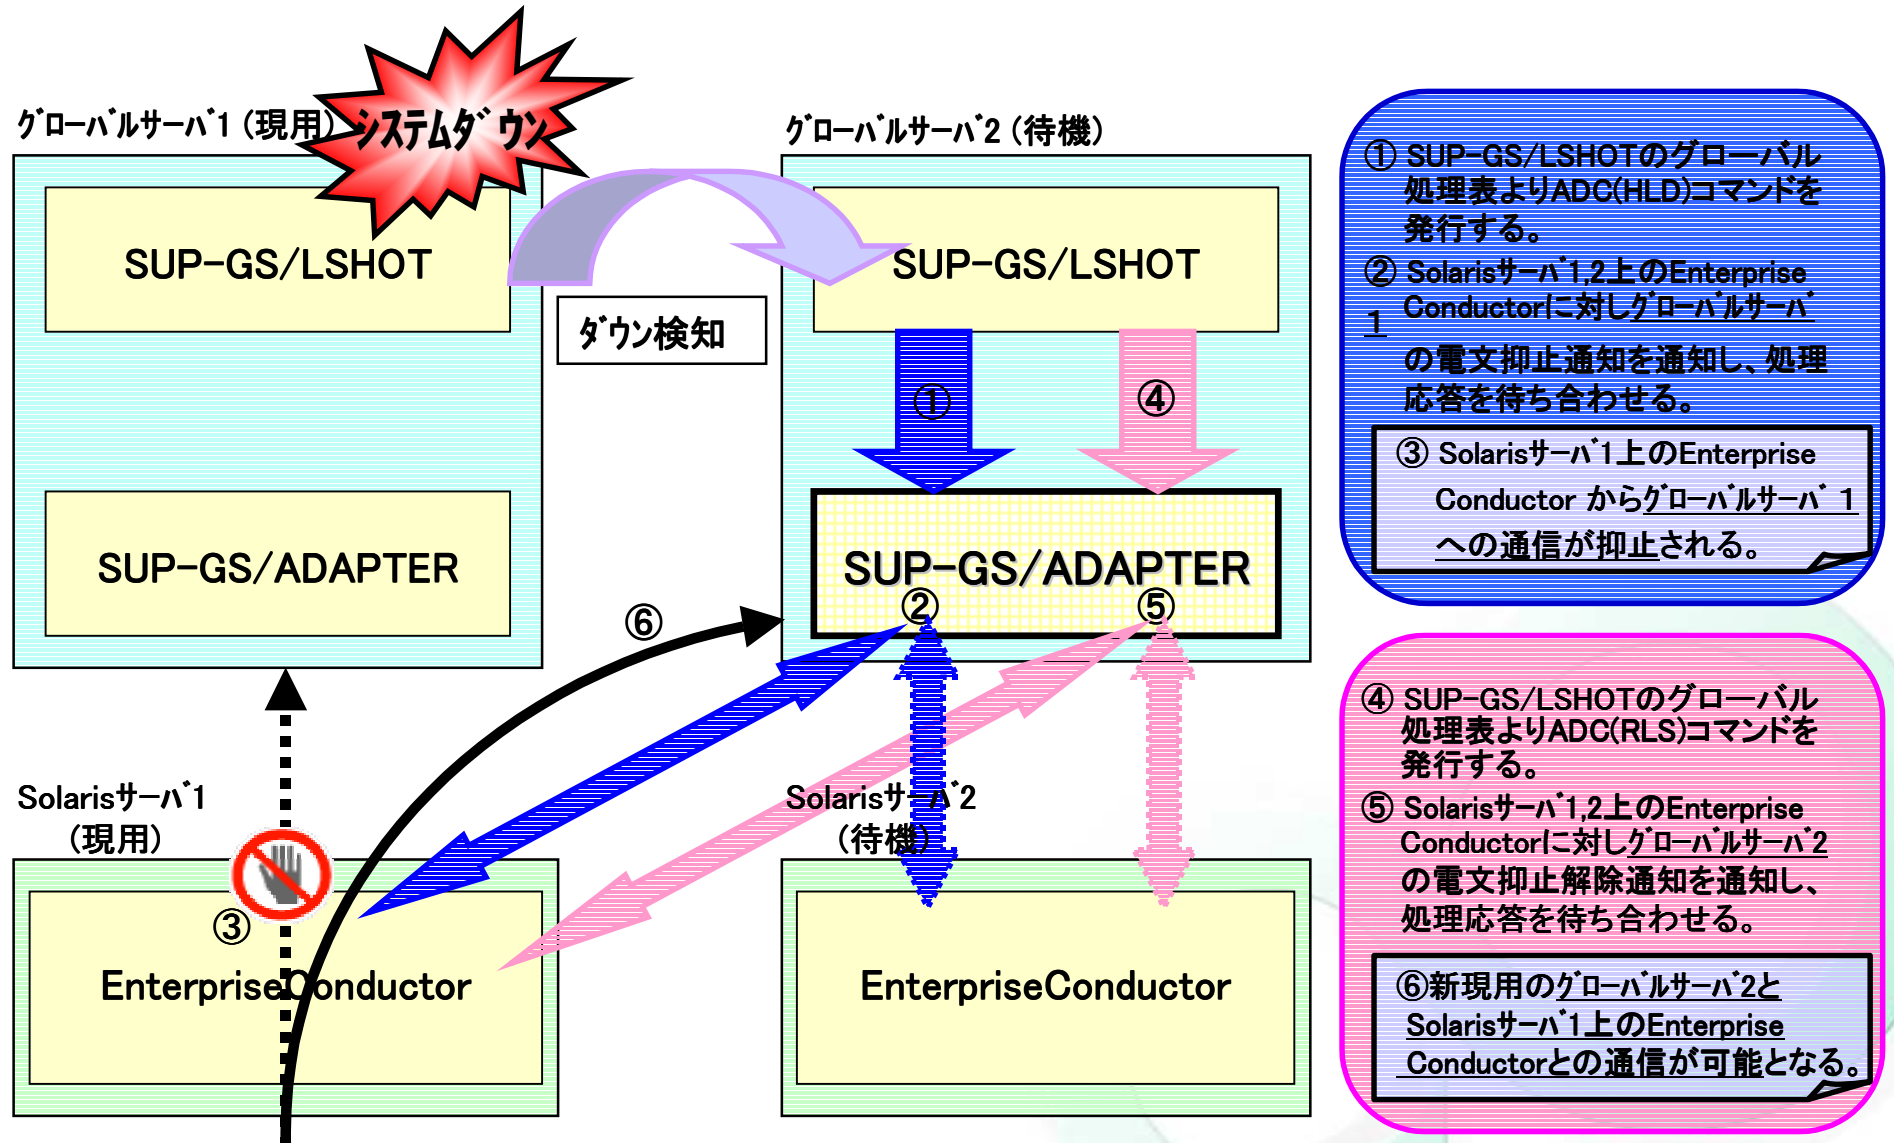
ｸﾞﾛｰﾊﾞﾙｻｰﾊﾞ1（現用）

システムダウン

ｸﾞﾛｰﾊﾞﾙｻｰﾊﾞ2（待機）

SUP-GS/LSHOT

SUP-GS/LSHOT

ﾀﾞｳﾝ検知

①

④

SUP-GS/ADAPTER

SUP-GS/ADAPTER

②

⑤

⑥

Solarisｻｰﾊﾞ1（現用）

Solarisｻｰﾊﾞ2（待機）

③

EnterpriseConductor

EnterpriseConductor

① SUP-GS/LSHOTのグローバル処理表よりADC(HLD)コマンドを発行する。
② Solarisｻｰﾊﾞ1,2上のEnterprise Conductorに対しｸﾞﾛｰﾊﾞﾙｻｰﾊﾞ1の電文抑止通知を通知し、処理応答を待ち合わせる。

③ Solarisｻｰﾊﾞ1上のEnterprise Conductor からｸﾞﾛｰﾊﾞﾙｻｰﾊﾞ 1への通信が抑止される。

④ SUP-GS/LSHOTのグローバル処理表よりADC(RLS)コマンドを発行する。
⑤ Solarisｻｰﾊﾞ1,2上のEnterprise Conductorに対しｸﾞﾛｰﾊﾞﾙｻｰﾊﾞ2の電文抑止解除通知を通知し、処理応答を待ち合わせる。

⑥新現用のｸﾞﾛｰﾊﾞﾙｻｰﾊﾞ2とSolarisｻｰﾊﾞ1上のEnterprise Conductorとの通信が可能となる。